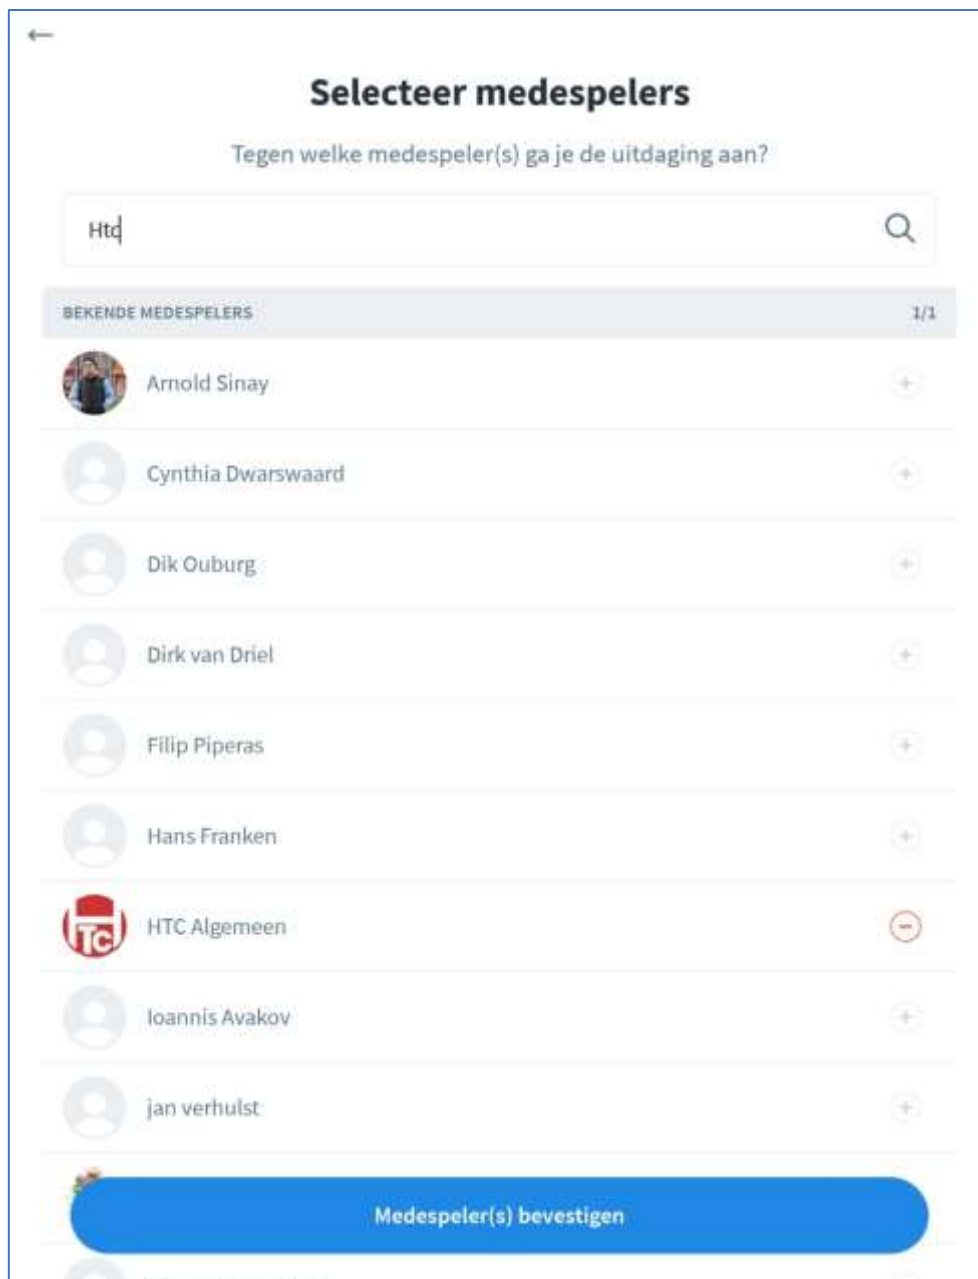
←

Selecteer medespelers

Tegen welke medespeler(s) ga je de uitdaging aan?

Htc

BEKENDE MEDESPELERS 1/1

Arnold Sinay

Cynthia Dwarswaard

Dik Ouburg

Dirk van Driel

Filip Piperas

Hans Franken

HTC Algemeen

Ioannis Avakov

jan verhulst

Medespeler(s) bevestigen